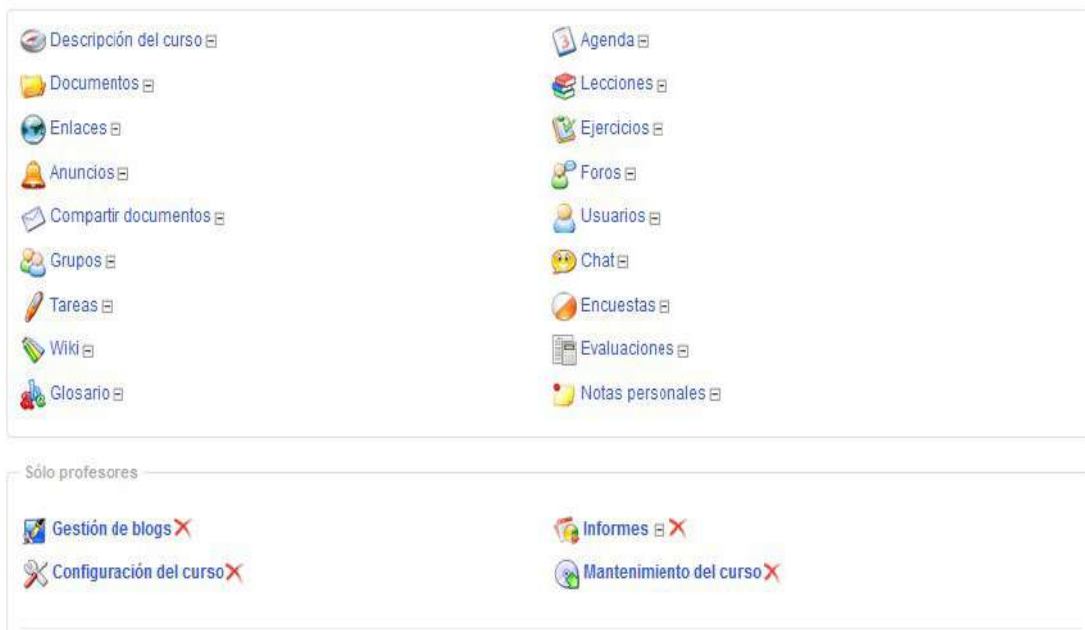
Descripción del curso

Documentos

Enlaces

Anuncios

Compartir documentos

Grupos

Tareas

Wiki

Glosario

Agenda

Lecciones

Ejercicios

Foros

Usuarios

Chat

Encuestas

Evaluaciones

Notas personales

Sólo profesores

Gestión de blogs

Configuración del curso

Informes

Mantenimiento del curso